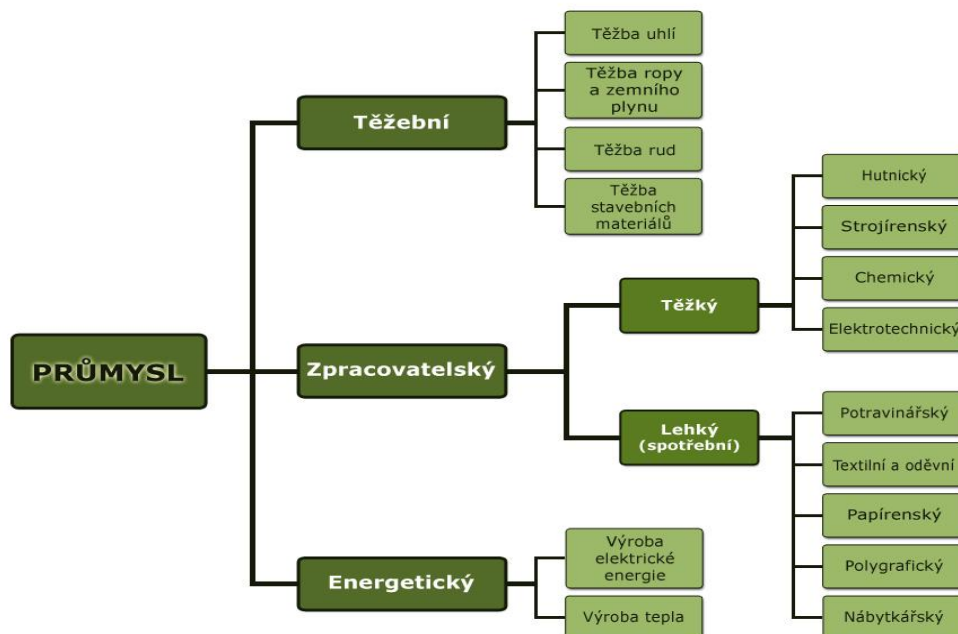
PRŮMYSL

Těžební

Těžba uhlí

Těžba ropy a zemního plynu

Těžba rud

Těžba stavebních materiálů

Zpracovatelský

Těžký

Hutnický

Strojírenský

Chemický

Elektrotechnický

Lehký (spotřební)

Potravinářský

Textilní a oděvní

Papírenský

Polygrafický

Nábytkářský

Energetický

Výroba elektrické energie

Výroba tepla